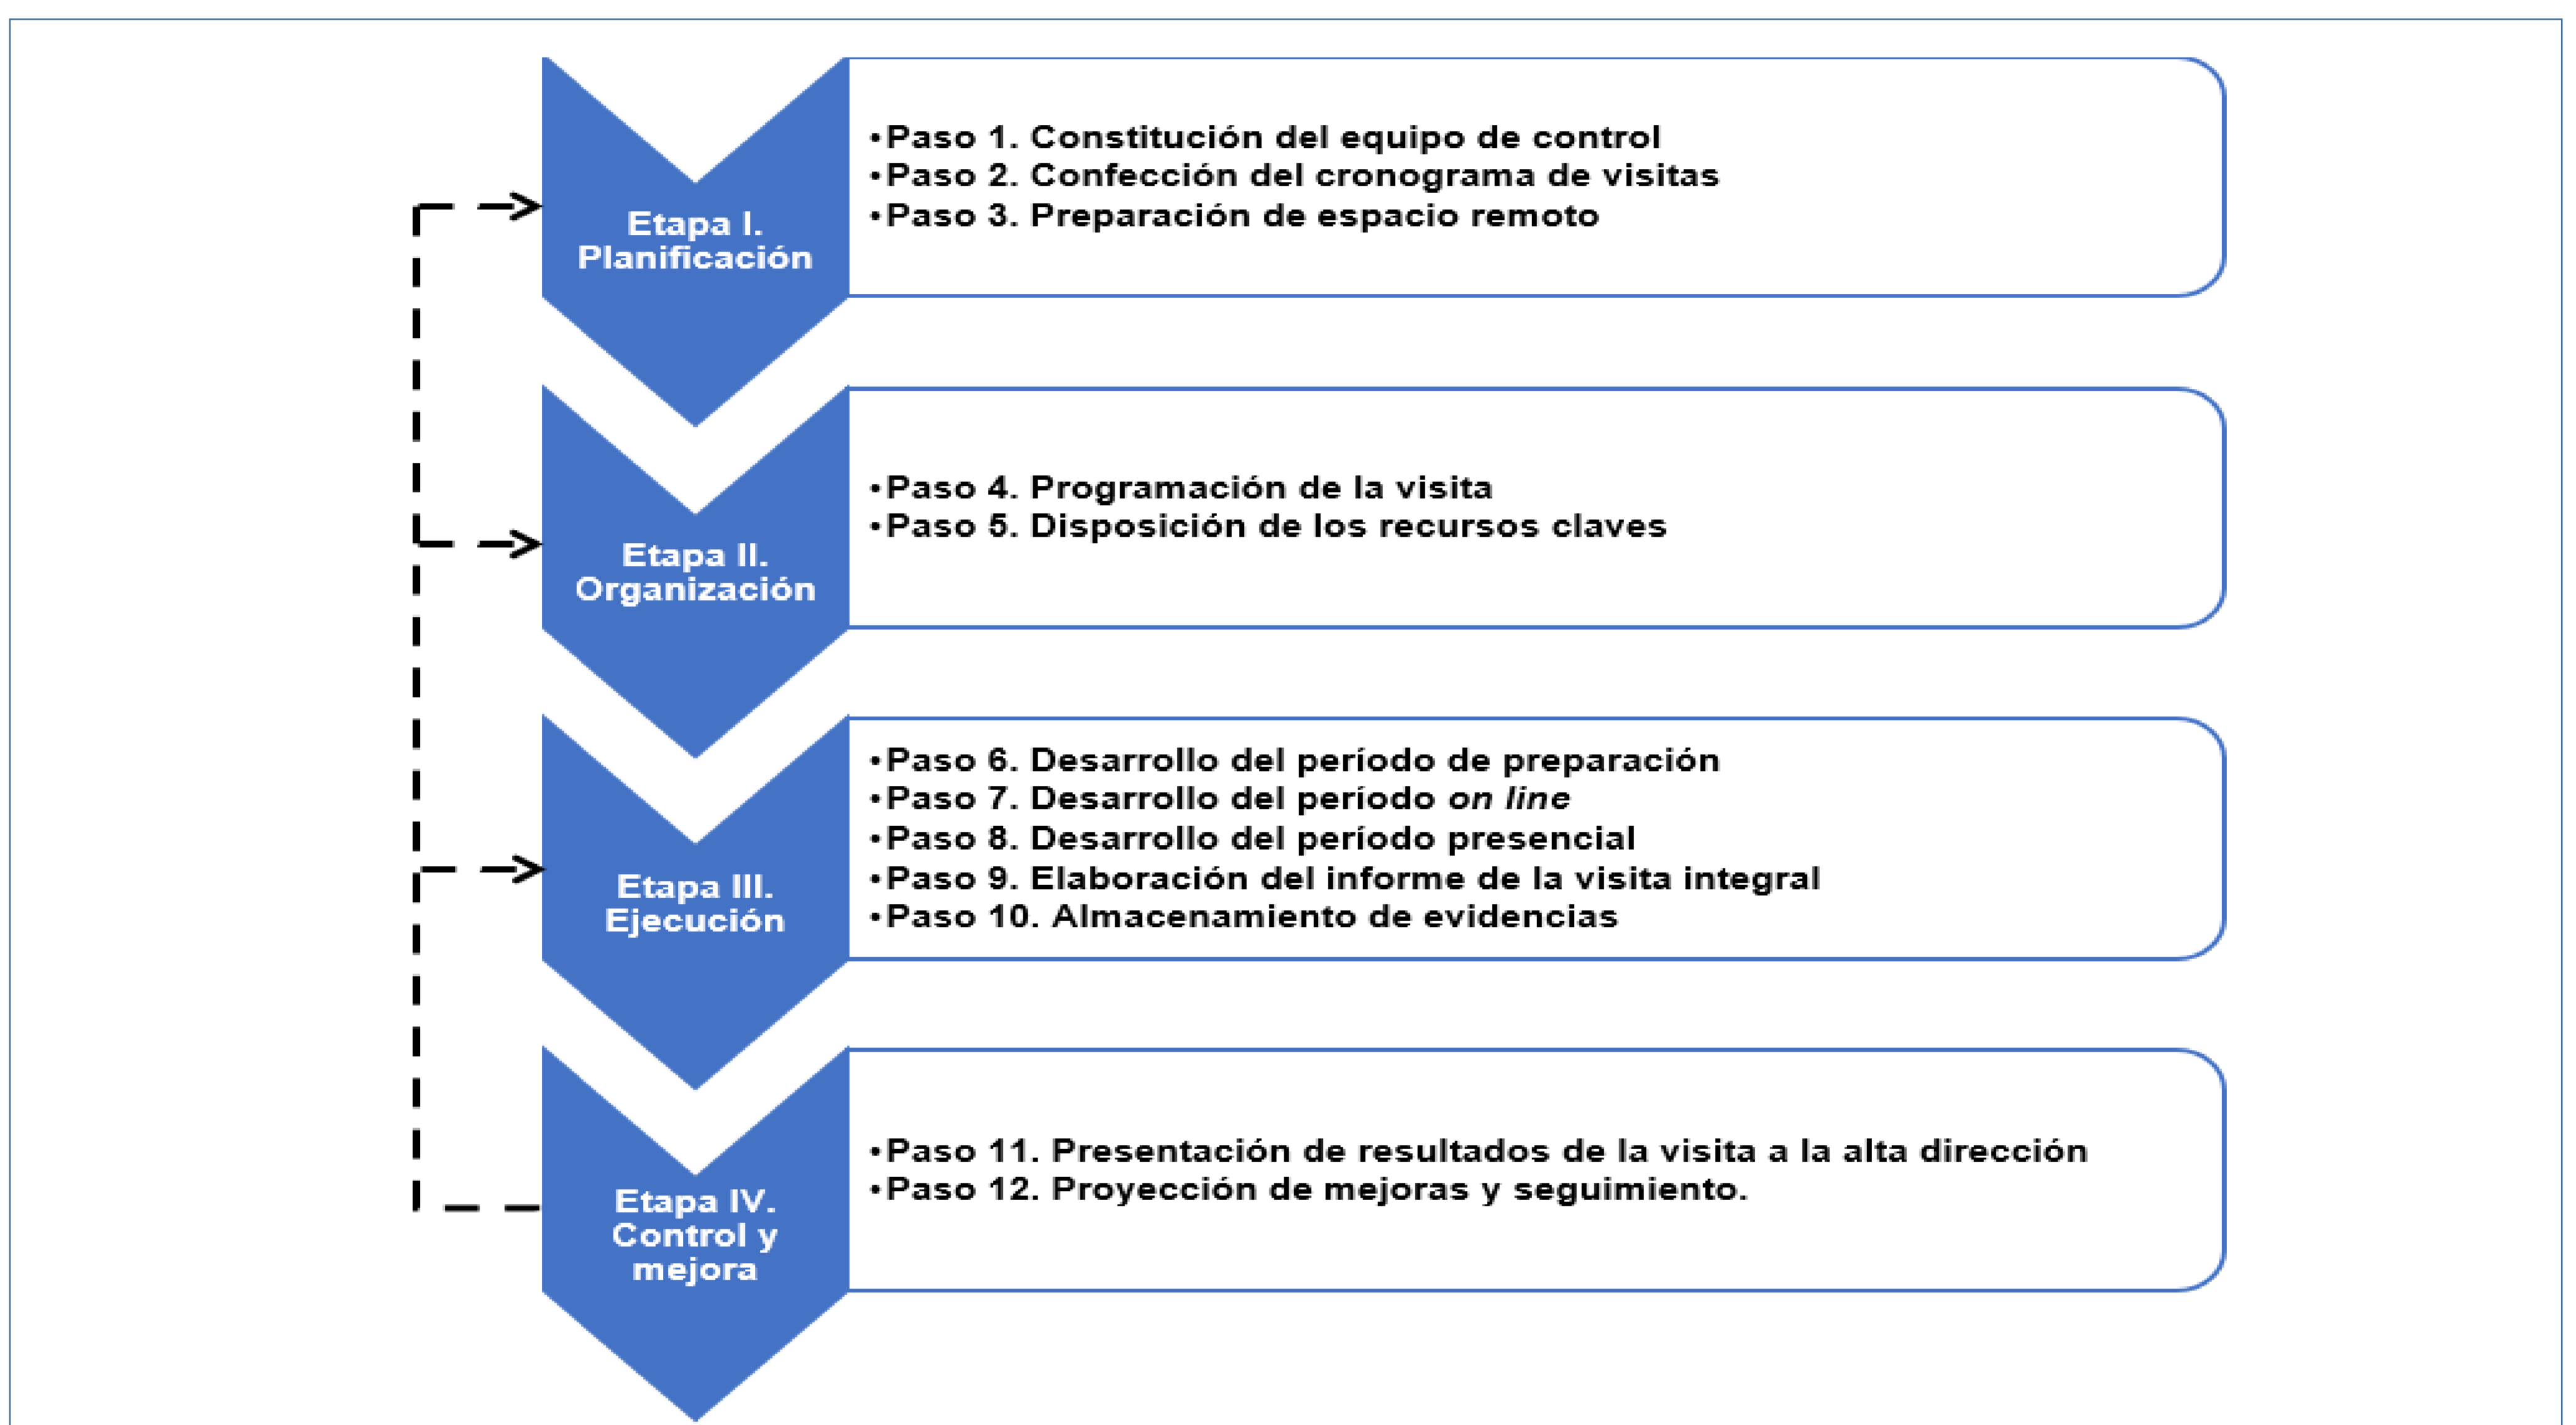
Etapa I. Planificación

•Paso 1. Constitución del equipo de control
•Paso 2. Confección del cronograma de visitas
•Paso 3. Preparación de espacio remoto

Etapa II. Organización

•Paso 4. Programación de la visita
•Paso 5. Disposición de los recursos claves

Etapa III. Ejecución

•Paso 6. Desarrollo del período de preparación
•Paso 7. Desarrollo del período *on line*
•Paso 8. Desarrollo del período presencial
•Paso 9. Elaboración del informe de la visita integral
•Paso 10. Almacenamiento de evidencias

Etapa IV. Control y mejora

•Paso 11. Presentación de resultados de la visita a la alta dirección
•Paso 12. Proyección de mejoras y seguimiento.